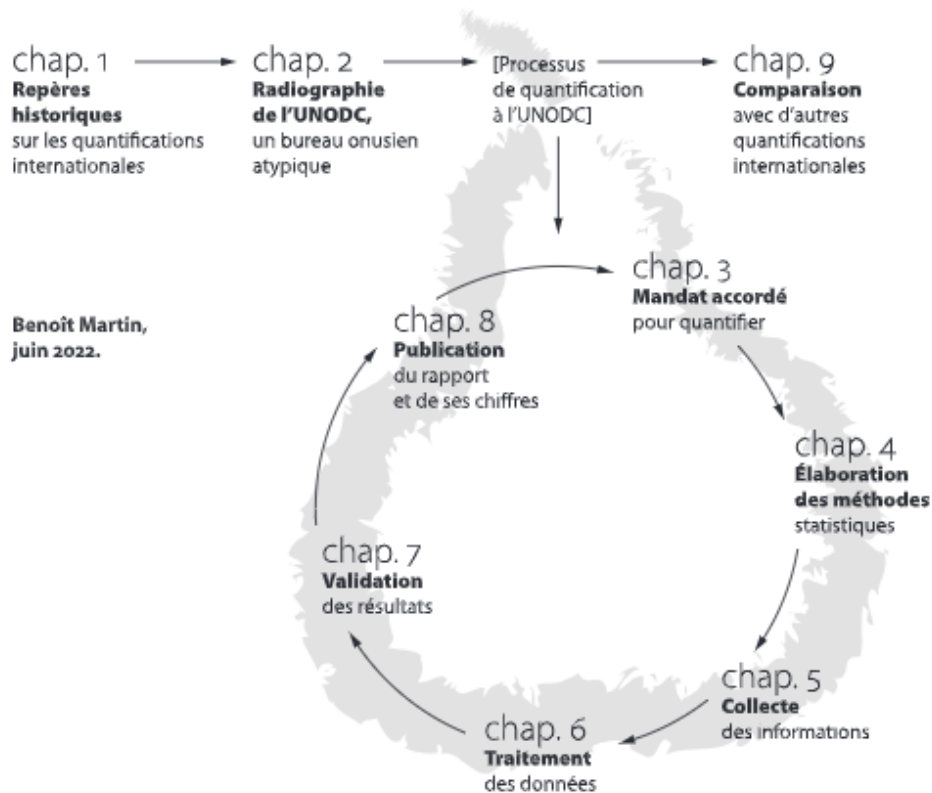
chap. 1
**Repères historiques** sur les quantifications internationales

chap. 2
**Radiographie de l'UNODC,** un bureau onusien atypique

[Processus de quantification à l'UNODC]

chap. 9
**Comparaison** avec d'autres quantifications internationales

Benoît Martin, juin 2022.

chap. 3
**Mandat accordé** pour quantifier

chap. 4
**Élaboration des méthodes** statistiques

chap. 5
**Collecte** des informations

chap. 6
**Traitement** des données

chap. 7
**Validation** des résultats

chap. 8
**Publication** du rapport et de ses chiffres